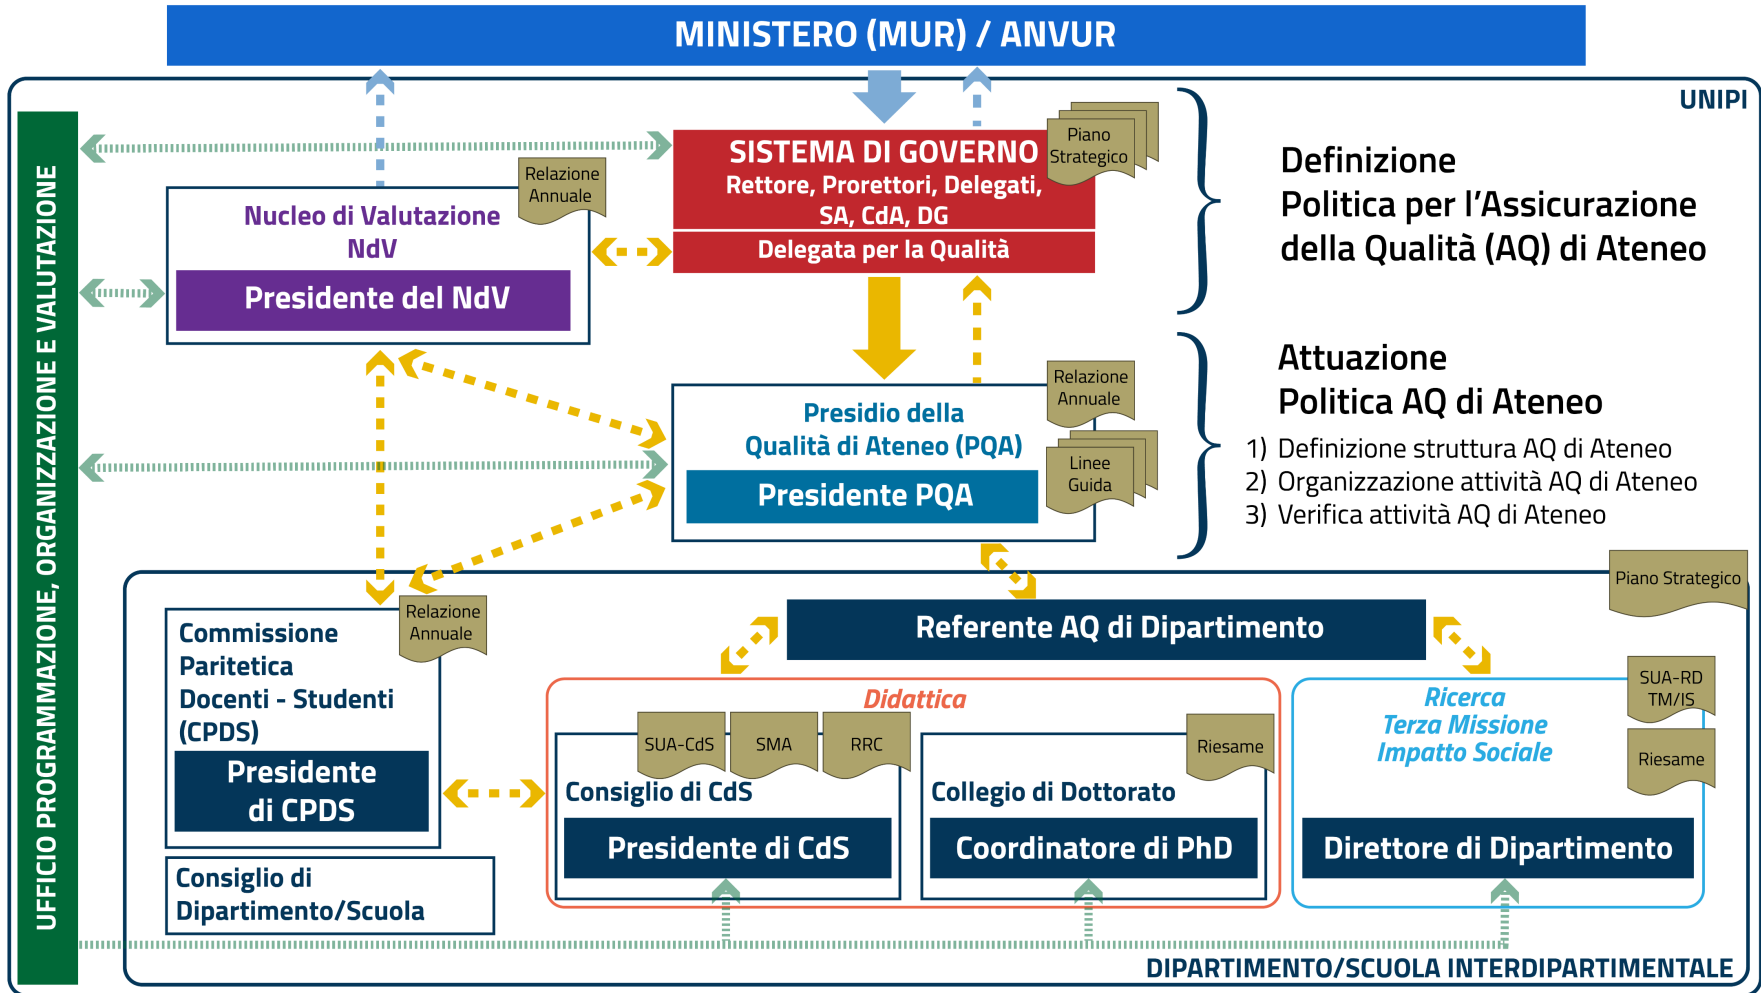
MINISTERO (MUR) / ANVUR

UNIPI

UFFICIO PROGRAMMAZIONE, ORGANIZZAZIONE E VALUTAZIONE

SISTEMA DI GOVERNO
Rettore, Prorettori, Delegati, SA, CdA, DG
Delegata per la Qualità

Piano Strategico

Relazione Annuale

Nucleo di Valutazione NdV
Presidente del NdV

Definizione
Politica per l'Assicurazione della Qualità (AQ) di Ateneo

Relazione Annuale

Presidio della Qualità di Ateneo (PQA)
Presidente PQA

Linee Guida

Attuazione
Politica AQ di Ateneo
1) Definizione struttura AQ di Ateneo
2) Organizzazione attività AQ di Ateneo
3) Verifica attività AQ di Ateneo

Piano Strategico

Relazione Annuale

Commissione Paritetica Docenti - Studenti (CPDS)
Presidente di CPDS

Referente AQ di Dipartimento

Didattica

SUA-CdS
SMA
RRC
Consiglio di CdS
Presidente di CdS

Riesame
Collegio di Dottorato
Coordinatore di PhD

Ricerca
Terza Missione
Impatto Sociale

SUA-RD TM/IS
Riesame
Direttore di Dipartimento

Consiglio di Dipartimento/Scuola

DIPARTIMENTO/SCUOLA INTERDIPARTIMENTALE